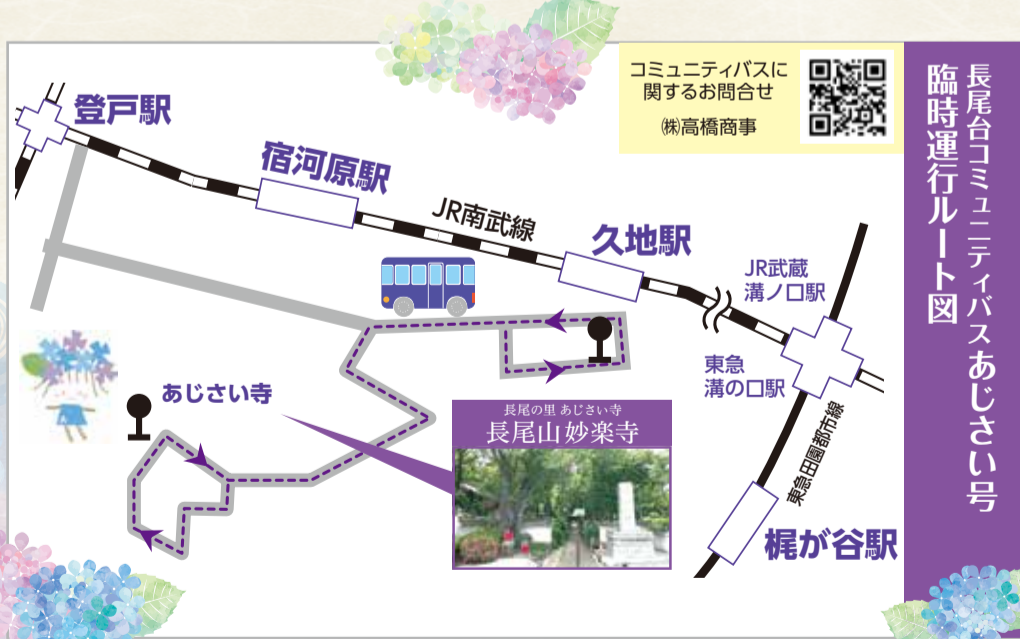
長尾台コミュニティバスあじさい号
臨時運行ルート図

コミュニティバスに
関するお問合せ
㈱高橋商事

登戸駅

宿河原駅

JR南武線

久地駅

JR武蔵
溝ノ口駅

東急
溝の口駅

東急田園都市線

梶が谷駅

あじさい寺

長尾の里 あじさい寺
長尾山妙楽寺